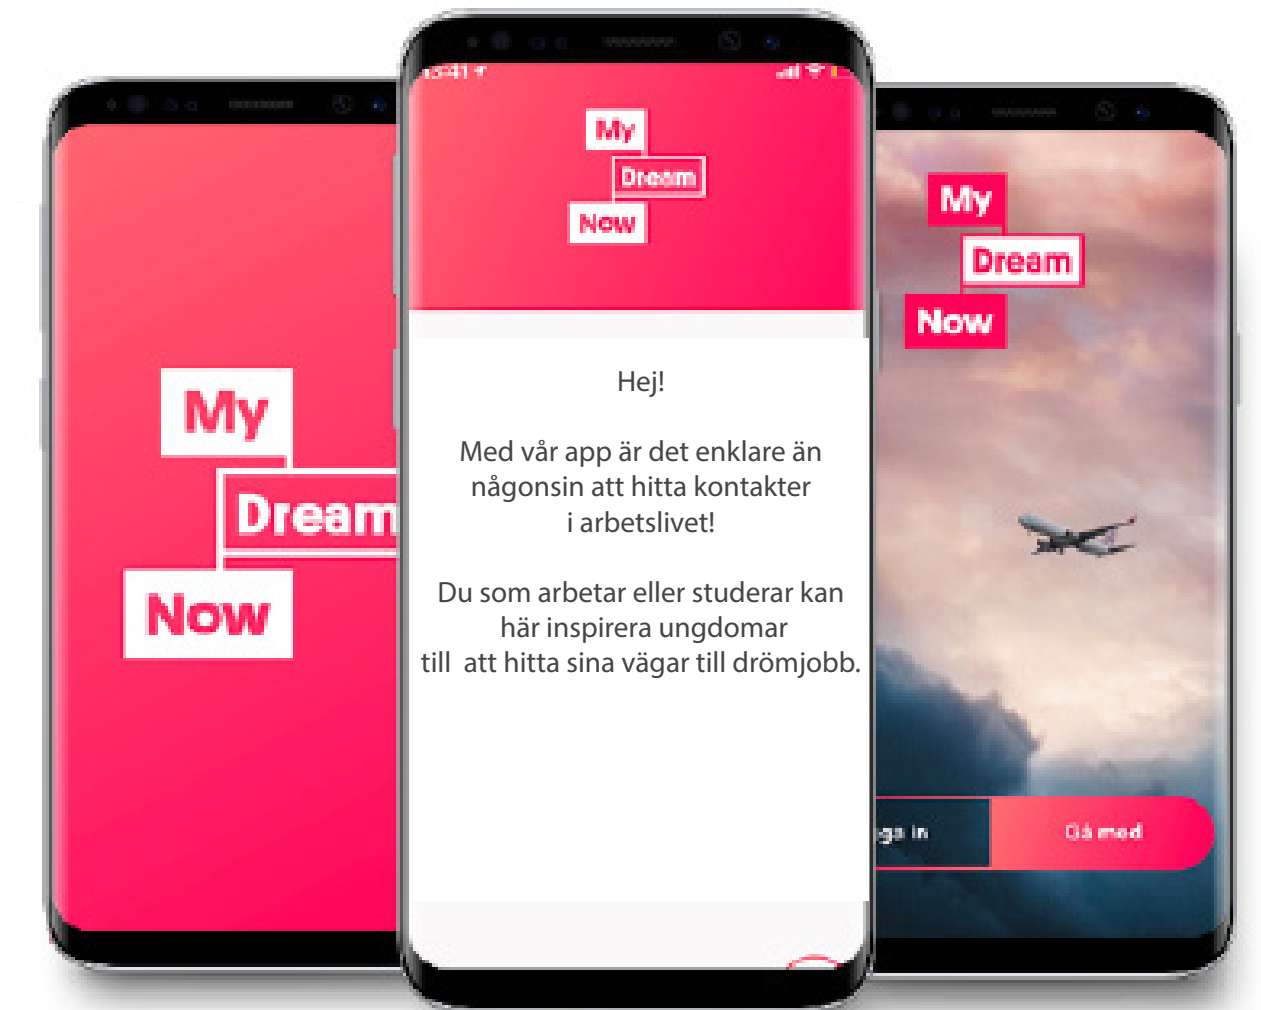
My
Dream
Now

13:41

My
Dream
Now

Hej!

Med vår app är det enklare än någonsin att hitta kontakter i arbetslivet!

Du som arbetar eller studerar kan här inspirera ungdomar till att hitta sina vägar till drömjobb.

My
Dream
Now

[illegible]ga in
Gå med